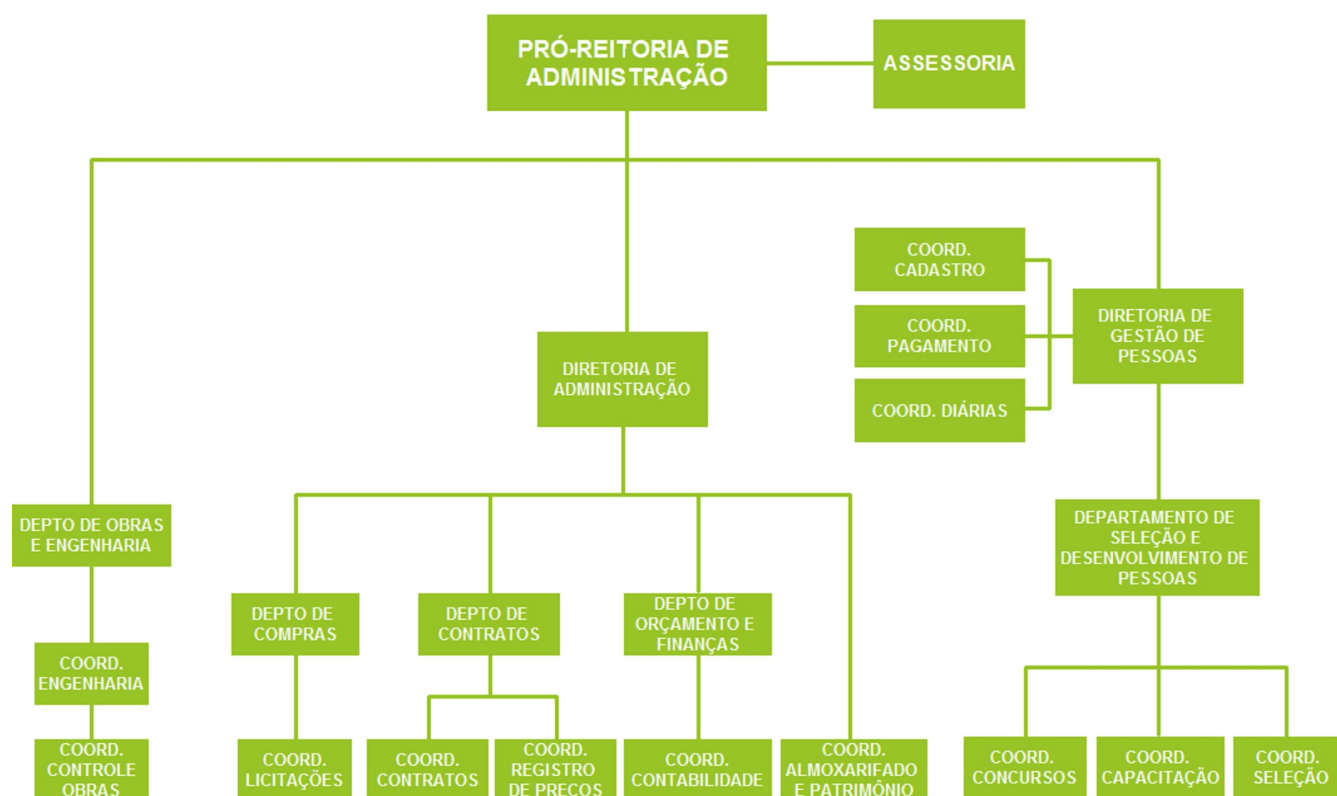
PRÓ-REITORIA DE ADMINISTRAÇÃO

ASSESSORIA

COORD. CADASTRO

COORD. PAGAMENTO

COORD. DIÁRIAS

DIRETORIA DE GESTÃO DE PESSOAS

DIRETORIA DE ADMINISTRAÇÃO

DEPTO DE OBRAS E ENGENHARIA

DEPARTAMENTO DE SELEÇÃO E DESENVOLVIMENTO DE PESSOAS

DEPTO DE COMPRAS

DEPTO DE CONTRATOS

DEPTO DE ORÇAMENTO E FINANÇAS

COORD. ENGENHARIA

COORD. CONTROLE OBRAS

COORD. LICITAÇÕES

COORD. CONTRATOS

COORD. REGISTRO DE PREÇOS

COORD. CONTABILIDADE

COORD. ALMOXARIFADO E PATRIMÔNIO

COORD. CONCURSOS

COORD. CAPACITAÇÃO

COORD. SELEÇÃO